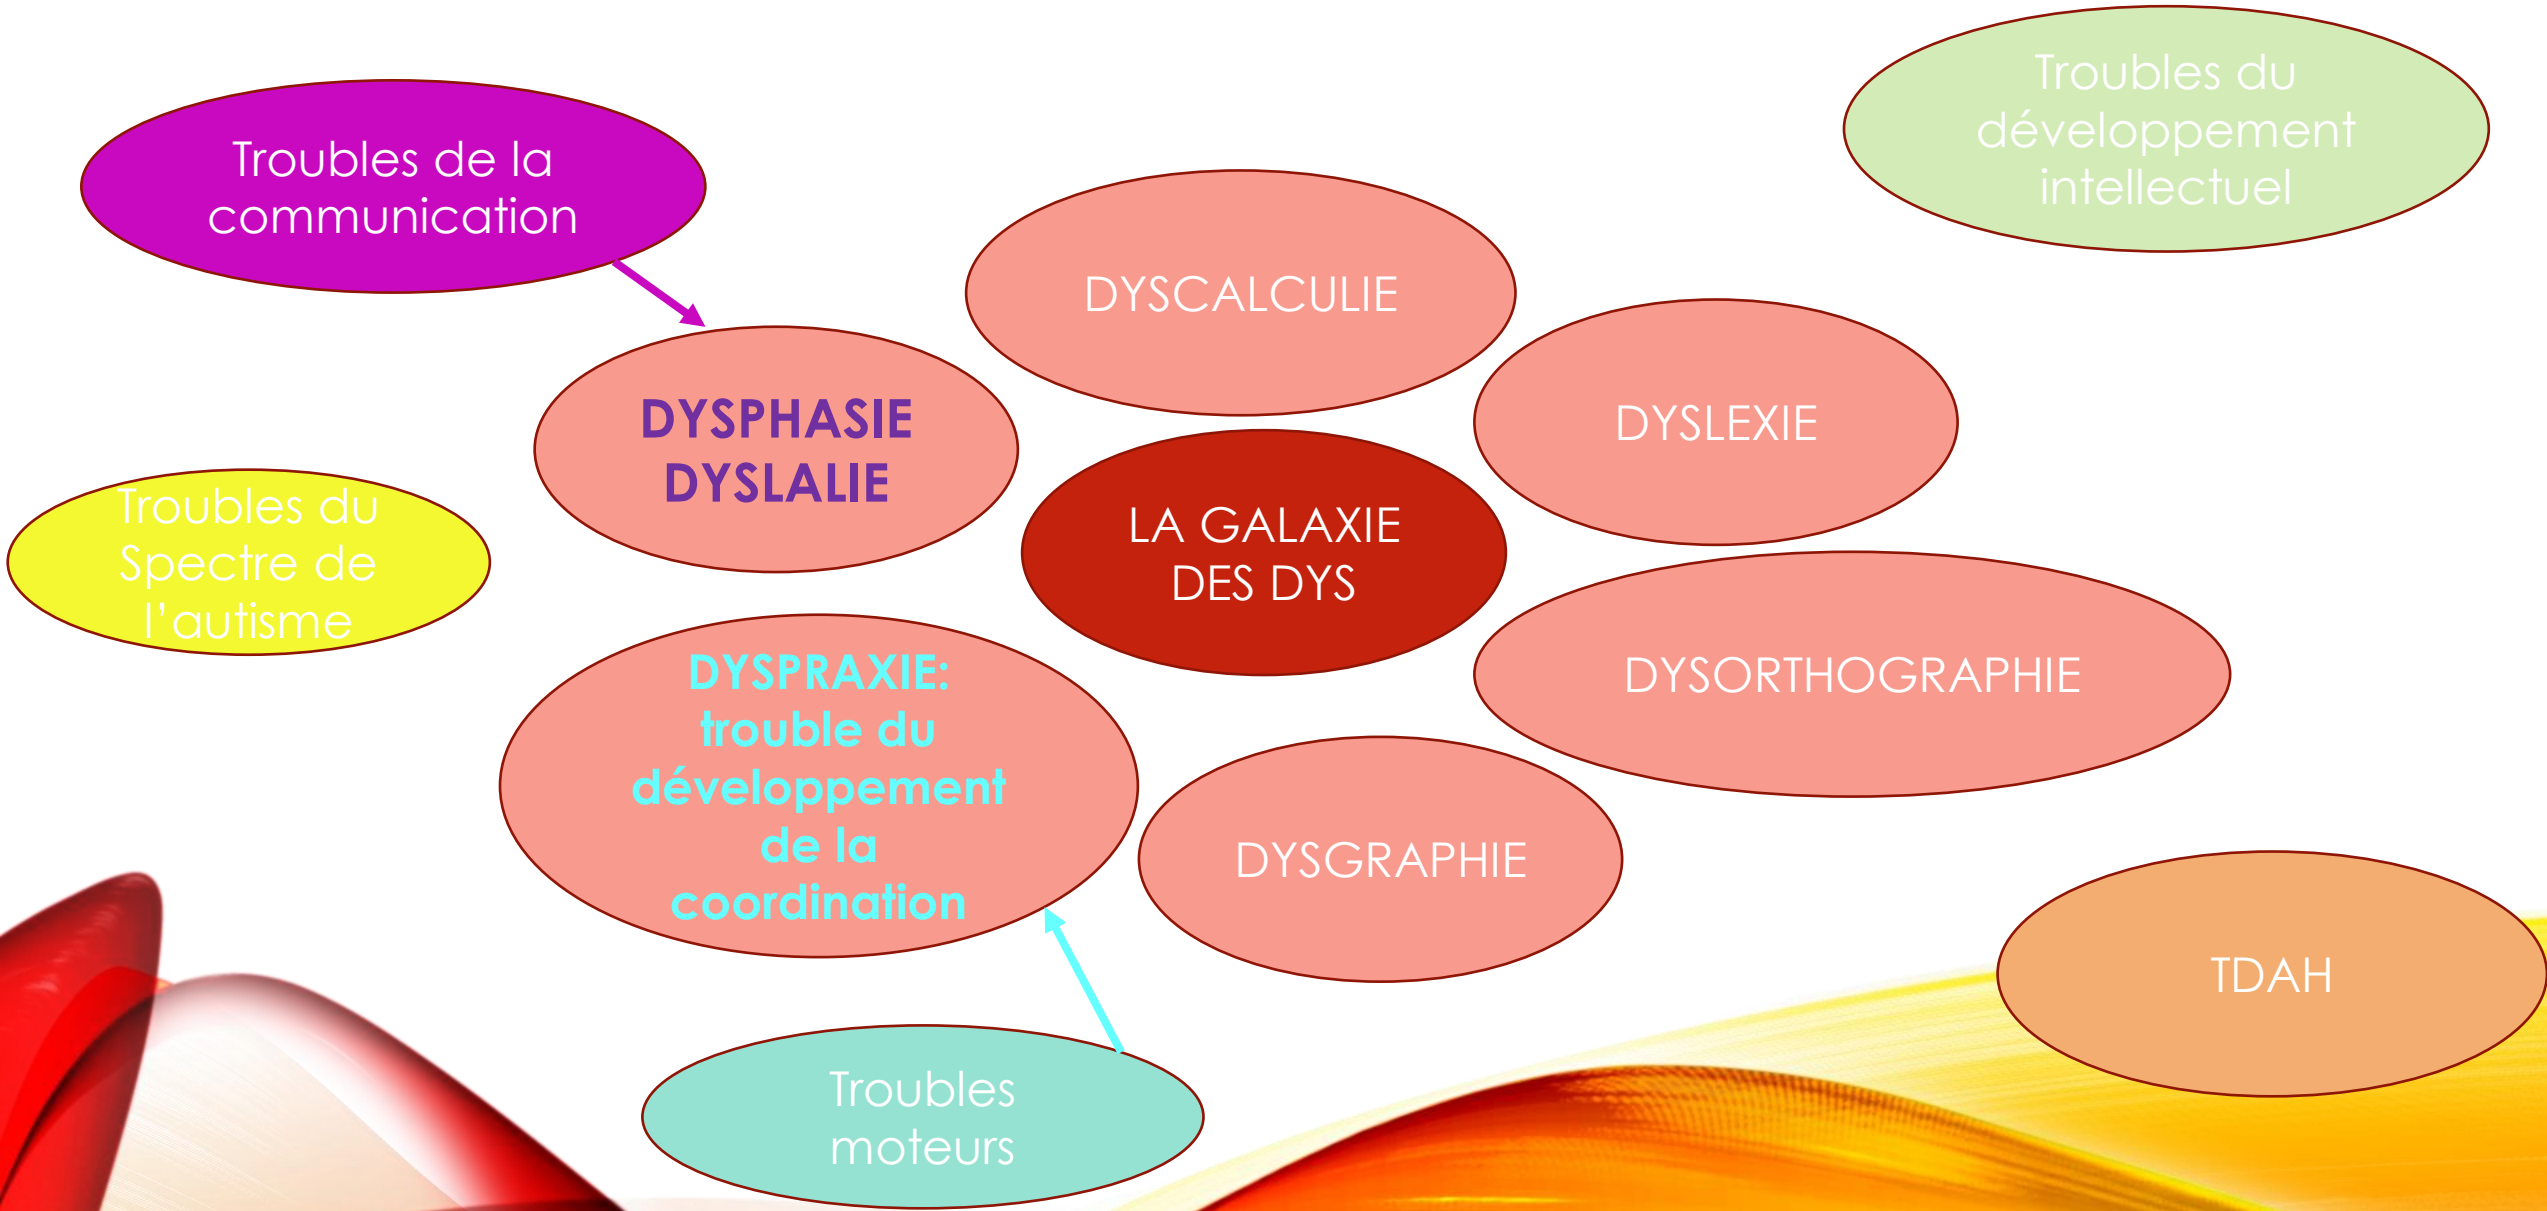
Troubles de la communication

Troubles du développement intellectuel

DYSCALCULIE

DYSPHASIE
DYSLALIE

DYSLEXIE

Troubles du Spectre de l’autisme

LA GALAXIE DES DYS

DYSPRAXIE: trouble du développement de la coordination

DYSORTHOGRAPHIE

DYSGRAPHIE

TDAH

Troubles moteurs